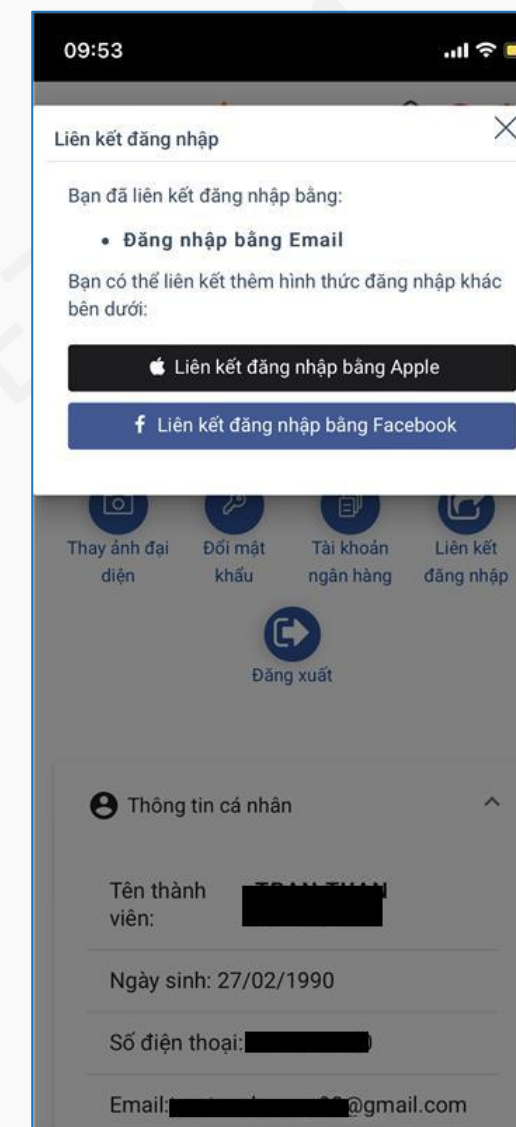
09:53

Liên kết đăng nhập

Bạn đã liên kết đăng nhập bằng:

• Đăng nhập bằng Email

Bạn có thể liên kết thêm hình thức đăng nhập khác bên dưới:

Liên kết đăng nhập bằng Apple

Liên kết đăng nhập bằng Facebook

Thay ảnh đại diện

Đổi mật khẩu

Tài khoản ngân hàng

Liên kết đăng nhập

Đăng xuất

Thông tin cá nhân

Tên thành viên: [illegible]

Ngày sinh: 27/02/1990

Số điện thoại: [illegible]

Email: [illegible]@gmail.com